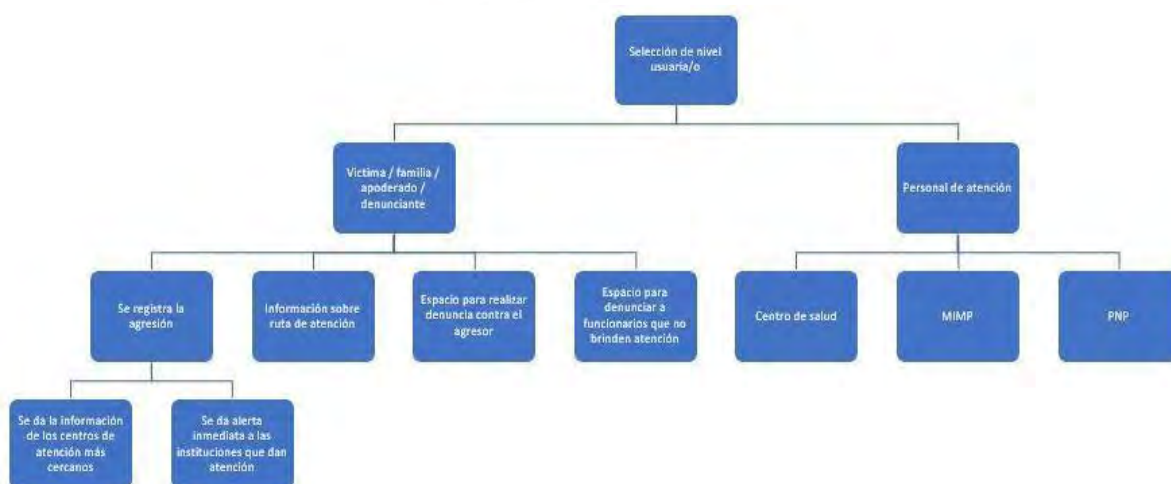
Selección de nivel usuaria/o

Victima / familia / apoderado / denunciante

Personal de atención

Se registra la agresión

Información sobre ruta de atención

Espacio para realizar denuncia contra el agresor

Espacio para denunciar a funcionarios que no brinden atención

Centro de salud

MIMP

PNP

Se da la información de los centros de atención más cercanos

Se da alerta inmediata a las instituciones que dan atención